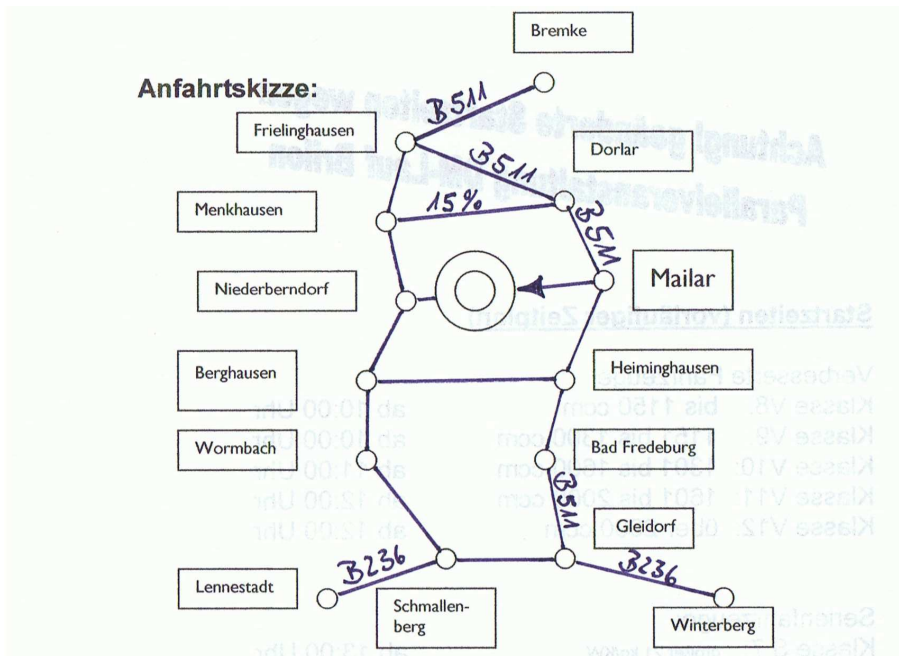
Bremke

Anfahrtskizze:

B511

Frielinghausen

Dorlar

B511

15%

Menkhausen

B511

Niederberndorf

Mailar

Berghausen

Heiminghausen

Wormbach

Bad Fredeburg

B511

Gleidorf

B236

B236

Lennestadt

Schmallenberg

Winterberg